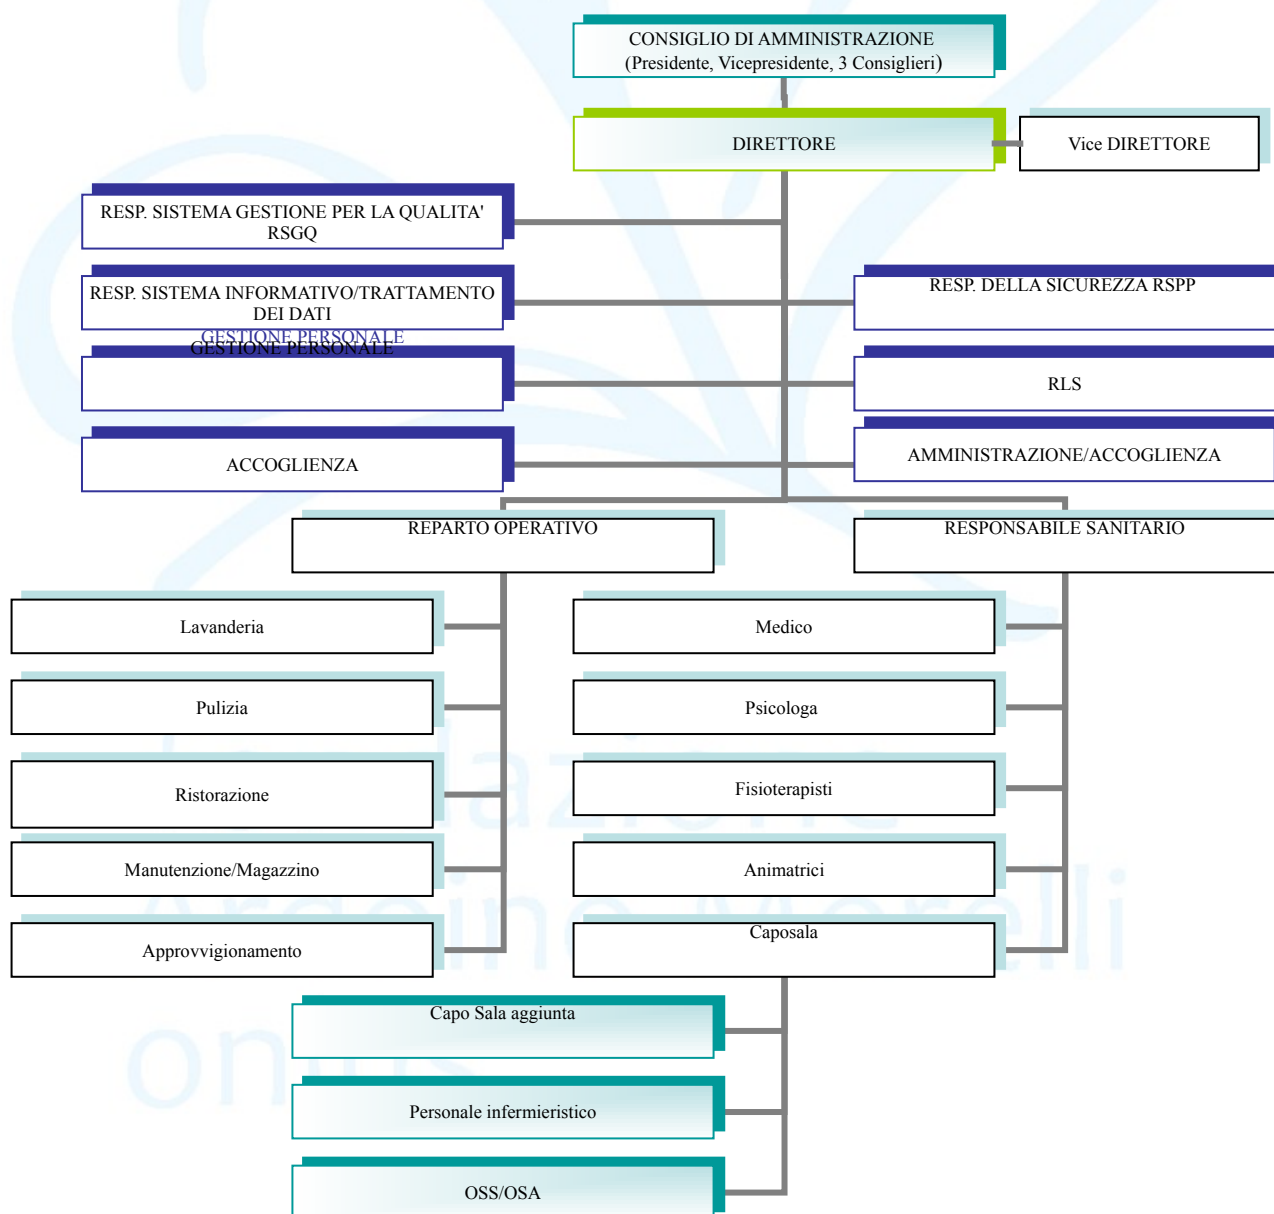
CONSIGLIO DI AMMINISTRAZIONE
(Presidente, Vicepresidente, 3 Consiglieri)

DIRETTORE

Vice DIRETTORE

RESP. SISTEMA GESTIONE PER LA QUALITA' RSGQ

RESP. SISTEMA INFORMATIVO/TRATTAMENTO DEI DATI

RESP. DELLA SICUREZZA RSPP

GESTIONE PERSONALE
GESTIONE PERSONALE

RLS

ACCOGLIENZA

AMMINISTRAZIONE/ACCOGLIENZA

REPARTO OPERATIVO

RESPONSABILE SANITARIO

Lavanderia

Pulizia

Ristorazione

Manutenzione/Magazzino

Approvvigionamento

Medico

Psicologa

Fisioterapisti

Animatrici

Caposala

Capo Sala aggiunta

Personale infermieristico

OSS/OSA